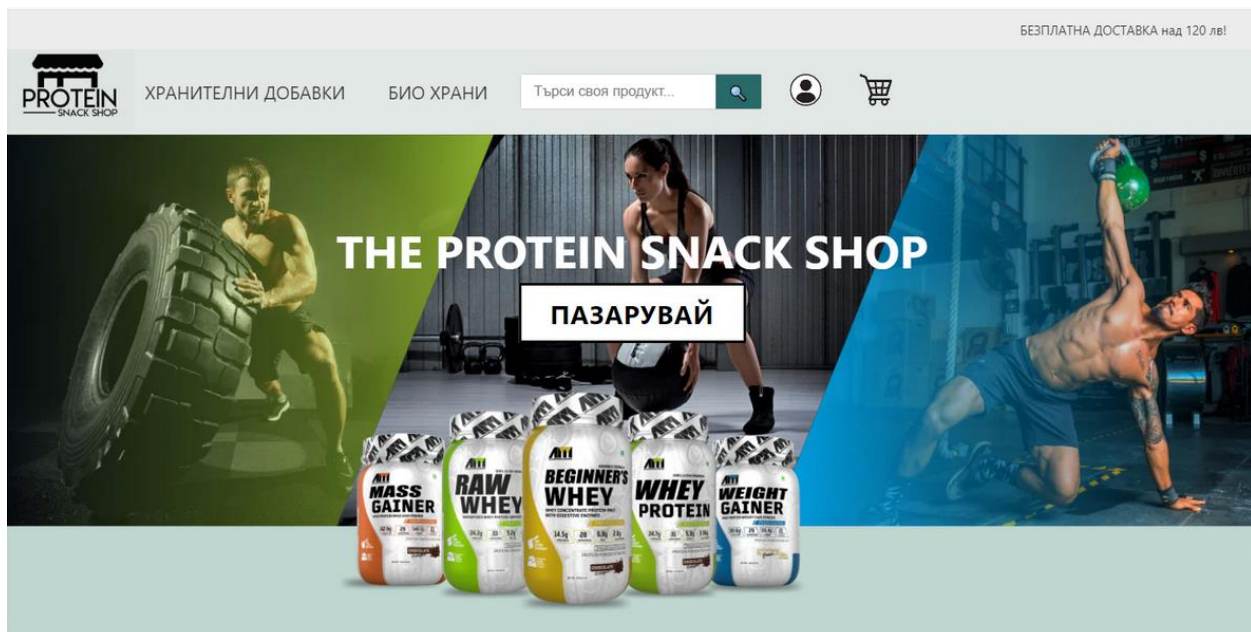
БЕЗПЛАТНА ДОСТАВКА над 120 лв!

PROTEIN SNACK SHOP

ХРАНИТЕЛНИ ДОБАВКИ БИО ХРАНИ

Търси своя продукт...

THE PROTEIN SNACK SHOP

ПАЗАРУВАЙ

MASS GAINER

RAW WHEY

BEGINNER'S WHEY

WHEY PROTEIN

WEIGHT GAINER